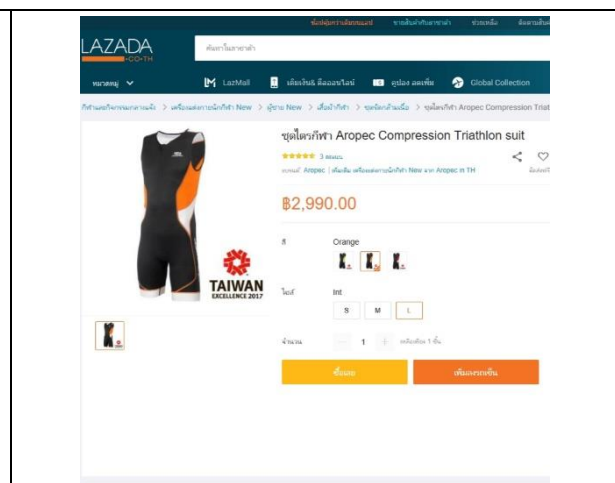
LAZADA .CO.TH

ค้นหาในลาซาด้า

หมวดหมู่

LazMall

เติมเงินและดีลออนไลน์

คูปอง ลดเพิ่ม

Global Collection

ชุดไตรกีฬา Aropec Compression Triathlon suit

3 คะแนน

แบรนด์: Aropec | เพิ่มเติม

฿2,990.00

TAIWAN EXCELLENCE 2017

สี Orange

ไซส์ Int

S M L

จำนวน 1

ซื้อเลย

เพิ่มลงรถเข็น